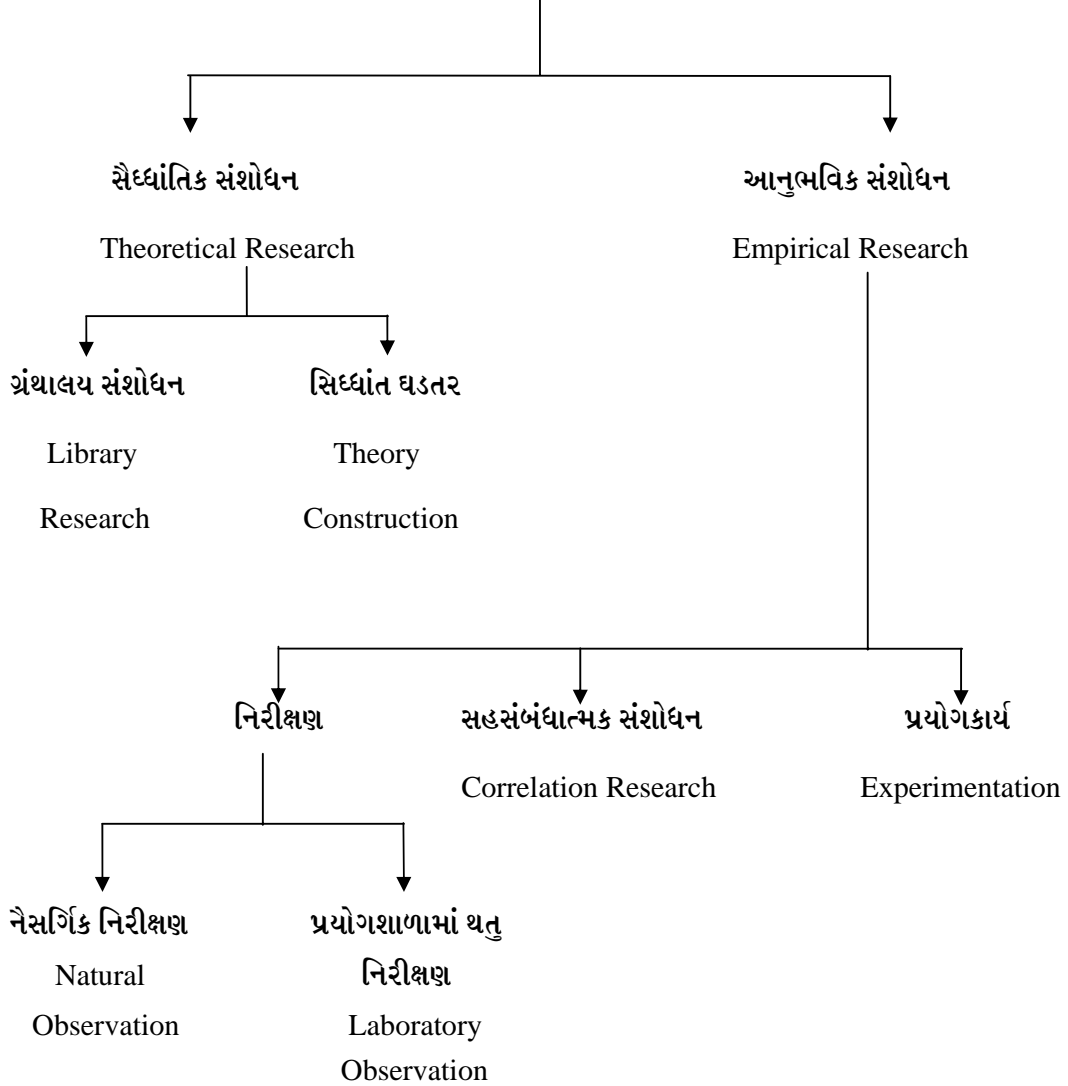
સૈધ્ધાંતિક સંશોધન

Theoretical Research

આનુભવિક સંશોધન

Empirical Research

ગ્રંથાલય સંશોધન

Library Research

સિધ્ધાંત ઘડતર

Theory Construction

નિરીક્ષણ

સહસંબંધાત્મક સંશોધન

Correlation Research

પ્રયોગકાર્ય

Experimentation

નૈસર્ગિક નિરીક્ષણ

Natural Observation

પ્રયોગશાળામાં થતુ નિરીક્ષણ

Laboratory Observation